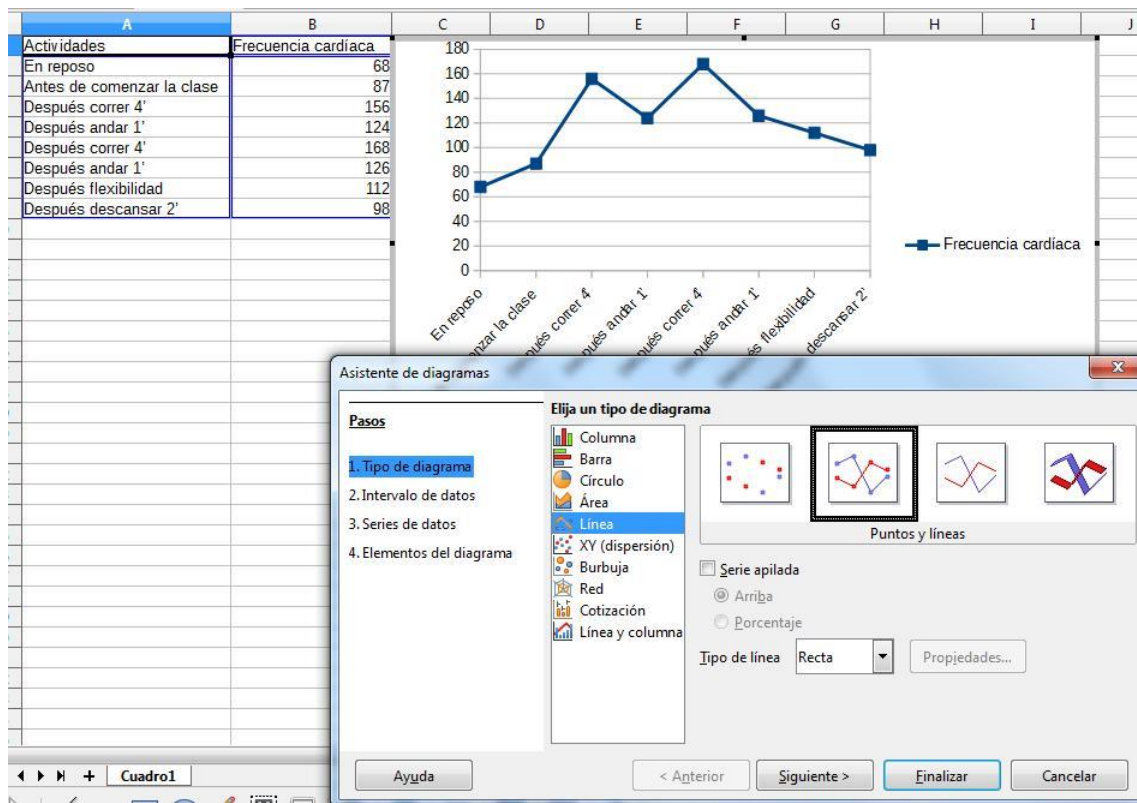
| A | B | C | D | E | F | G | H | I | J |
|---|---|---|---|---|---|---|---|---|---|
| Actividades | Frecuencia cardíaca | | | | | | | | |
| En reposo | 68 | | | | | | | | |
| Antes de comenzar la clase | 87 | | | | | | | | |
| Después correr 4' | 156 | | | | | | | | |
| Después andar 1' | 124 | | | | | | | | |
| Después correr 4' | 168 | | | | | | | | |
| Después andar 1' | 126 | | | | | | | | |
| Después flexibilidad | 112 | | | | | | | | |
| Después descansar 2' | 98 | | | | | | | | |

180
160
140
120
100
80
60
40
20
0

Frecuencia cardíaca

En reposo
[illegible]enzar la clase
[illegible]ués correr 4'
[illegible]pués andar 1'
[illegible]ués correr 4'
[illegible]ués andar 1'
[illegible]és flexibilidad
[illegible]descansar 2'

Asistente de diagramas

Pasos
1. Tipo de diagrama
2. Intervalo de datos
3. Series de datos
4. Elementos del diagrama

Elija un tipo de diagrama
Columna
Barra
Círculo
Área
Línea
XY (dispersión)
Burbuja
Red
Cotización
Línea y columna

Puntos y líneas

Serie apilada
Arriba
Porcentaje

Tipo de línea Recta
Propiedades...

Ayuda
< Anterior
Siguiente >
Finalizar
Cancelar

Cuadro1